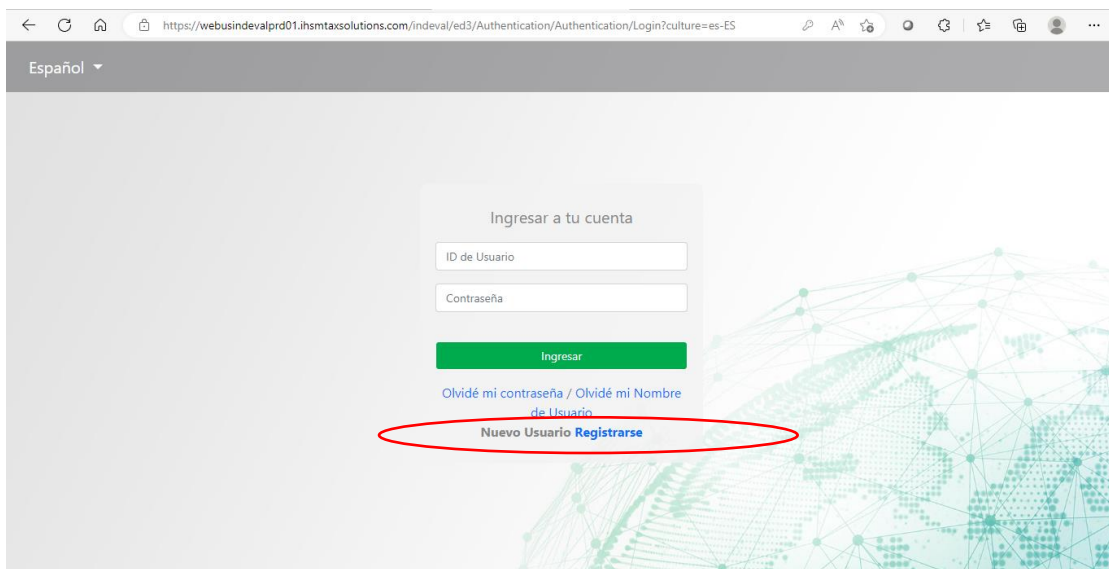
https://webusindevalprd01.ihsmtaxsolutions.com/indeval/ed3/Authentication/Authentication/Login?culture=es-ES

Español

Ingresar a tu cuenta

ID de Usuario

Contraseña

Ingresar

Olvidé mi contraseña / Olvidé mi Nombre de Usuario

Nuevo Usuario Registrarse